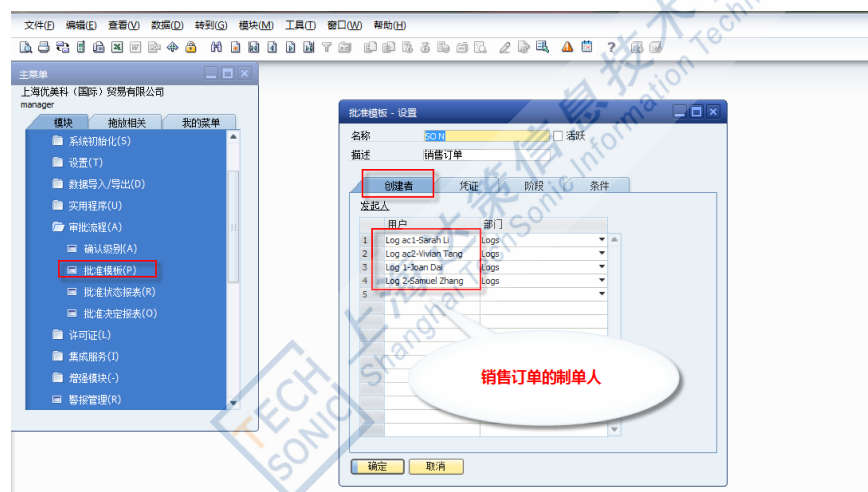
文件(F) 编辑(E) 查看(V) 数据(D) 转到(G) 模块(M) 工具(T) 窗口(W) 帮助(H)

主菜单
上海优美科（国际）贸易有限公司
manager
模块 拖放相关 我的菜单
系统初始化(S)
设置(T)
数据导入/导出(D)
实用程序(U)
审批流程(A)
确认级别(A)
批准模板(P)
批准状态报表(R)
批准决定报表(O)
许可证(L)
集成服务(I)
增强模块(-)
警报管理(R)

批准模板 - 设置
名称 SO N
活跃
描述 销售订单
创建者 凭证 阶段 条件
发起人

| | 用户 | 部门 |
|---|---|---|
| 1 | Log ac1-Sarah Li | Logs |
| 2 | Log ac2-Vivian Tang | Logs |
| 3 | Log 1-Joan Dai | Logs |
| 4 | Log 2-Samuel Zhang | Logs |
| 5 | | |

销售订单的制单人

确定 取消

Shanghai TechSonic Information Technology
上海泰索信息技术
TECH SONIC